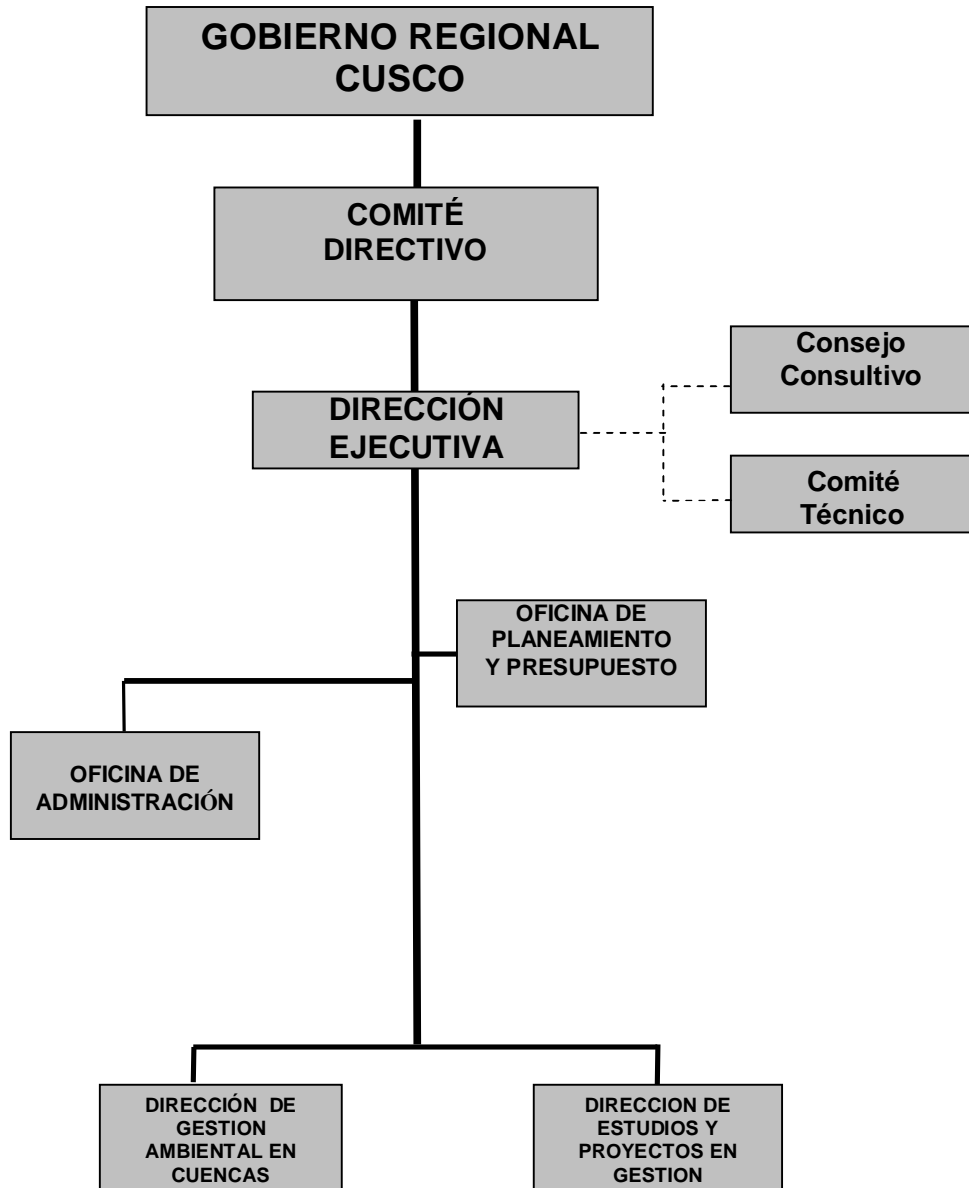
GOBIERNO REGIONAL CUSCO

COMITÉ DIRECTIVO

Consejo Consultivo

DIRECCIÓN EJECUTIVA

Comité Técnico

OFICINA DE PLANEAMIENTO Y PRESUPUESTO

OFICINA DE ADMINISTRACIÓN

DIRECCIÓN DE GESTION AMBIENTAL EN CUENCAS

DIRECCION DE ESTUDIOS Y PROYECTOS EN GESTION